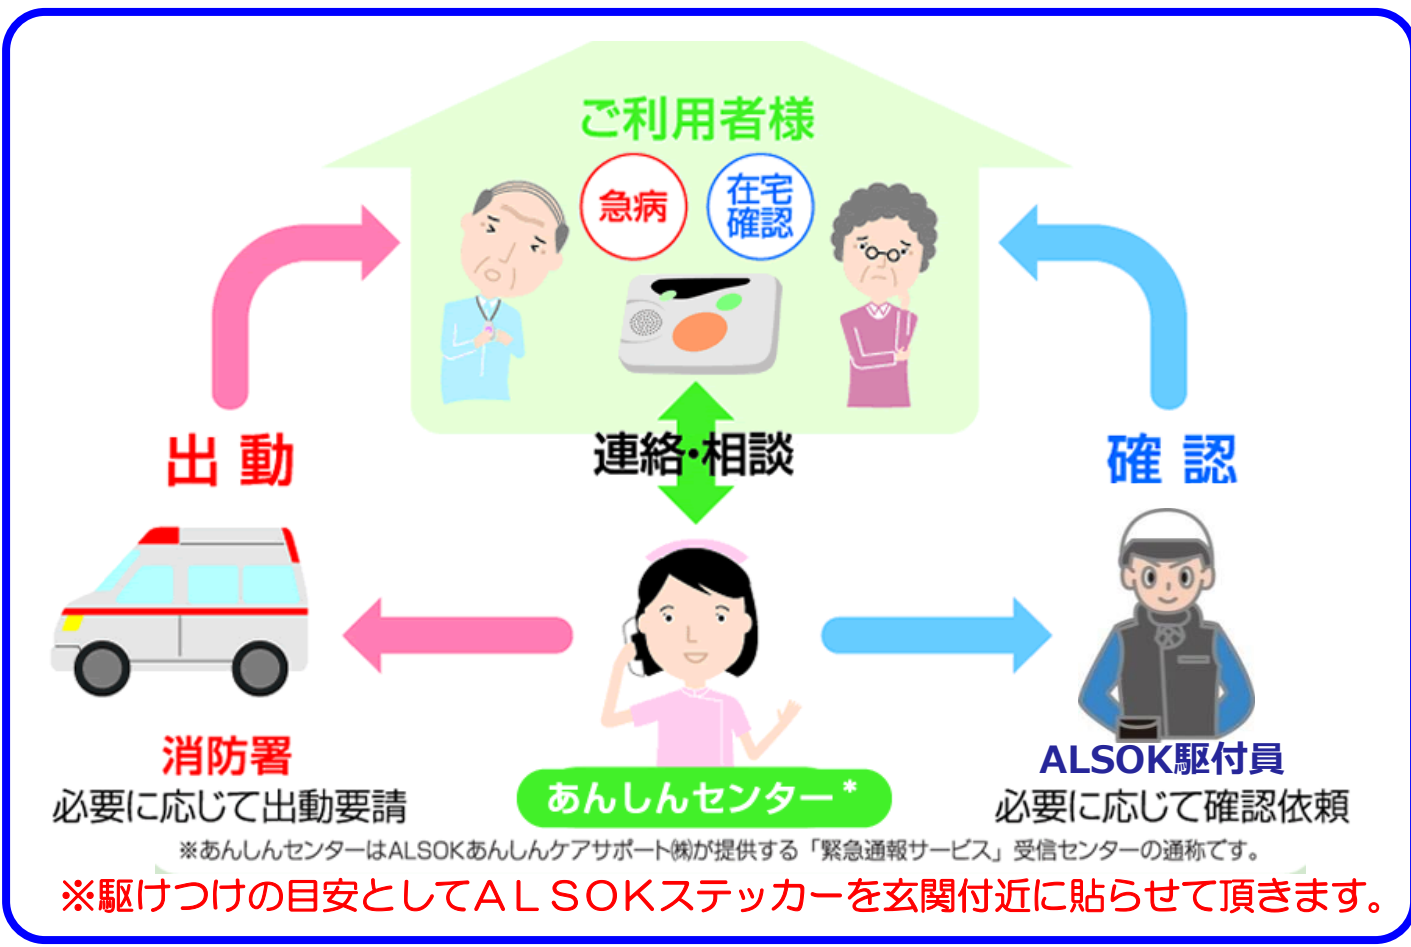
ご利用者様

急病

在宅確認

出 動

連絡・相談

確 認

消防署
必要に応じて出動要請

あんしんセンター*

ALSOK駆付員
必要に応じて確認依頼

※あんしんセンターはALSOKあんしんケアサポート㈱が提供する「緊急通報サービス」受信センターの通称です。

※駆けつけの目安としてＡＬＳＯＫステッカーを玄関付近に貼らせて頂きます。